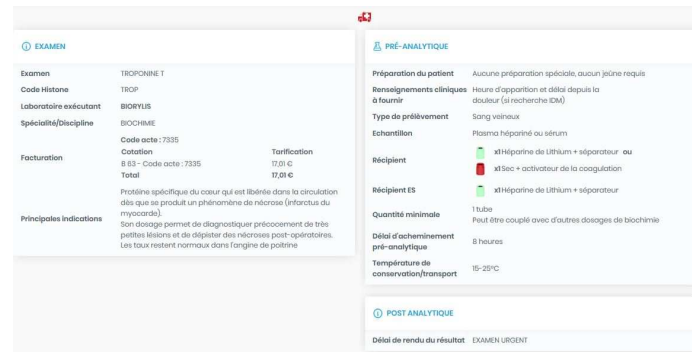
EXAMEN

| | |
|---|---|
| Examen | TROPONINE T |
| Code Histone | TROP |
| Laboratoire exécutant | BIORYLIS |
| Spécialité/Discipline | BIOCHIMIE |
| Facturation | Code acte : 7335<br>Cotation: B 63 - Code acte : 7335 — Tarification: 17,01 €<br>Total: 17,01 € |
| Principales indications | Protéine spécifique du coeur qui est libérée dans la circulation dès que se produit un phénomène de nécrose (infarctus du myocarde).<br>Son dosage permet de diagnostiquer précocement de très petites lésions et de dépister des nécroses post-opératoires.<br>Les taux restent normaux dans l'angine de poitrine |

PRÉ-ANALYTIQUE

| | |
|---|---|
| Préparation du patient | Aucune préparation spéciale, aucun jeûne requis |
| Renseignements cliniques à fournir | Heure d'apparition et délai depuis la douleur (si recherche IDM) |
| Type de prélèvement | Sang veineux |
| Echantillon | Plasma hépariné ou sérum |
| Récipient | x1 Héparine de Lithium + séparateur ou<br>x1 Sec + activateur de la coagulation |
| Récipient ES | x1 Héparine de Lithium + séparateur |
| Quantité minimale | 1 tube<br>Peut être couplé avec d'autres dosages de biochimie |
| Délai d'acheminement pré-analytique | 8 heures |
| Température de conservation/transport | 15-25°C |

POST ANALYTIQUE

| | |
|---|---|
| Délai de rendu du résultat | EXAMEN URGENT |